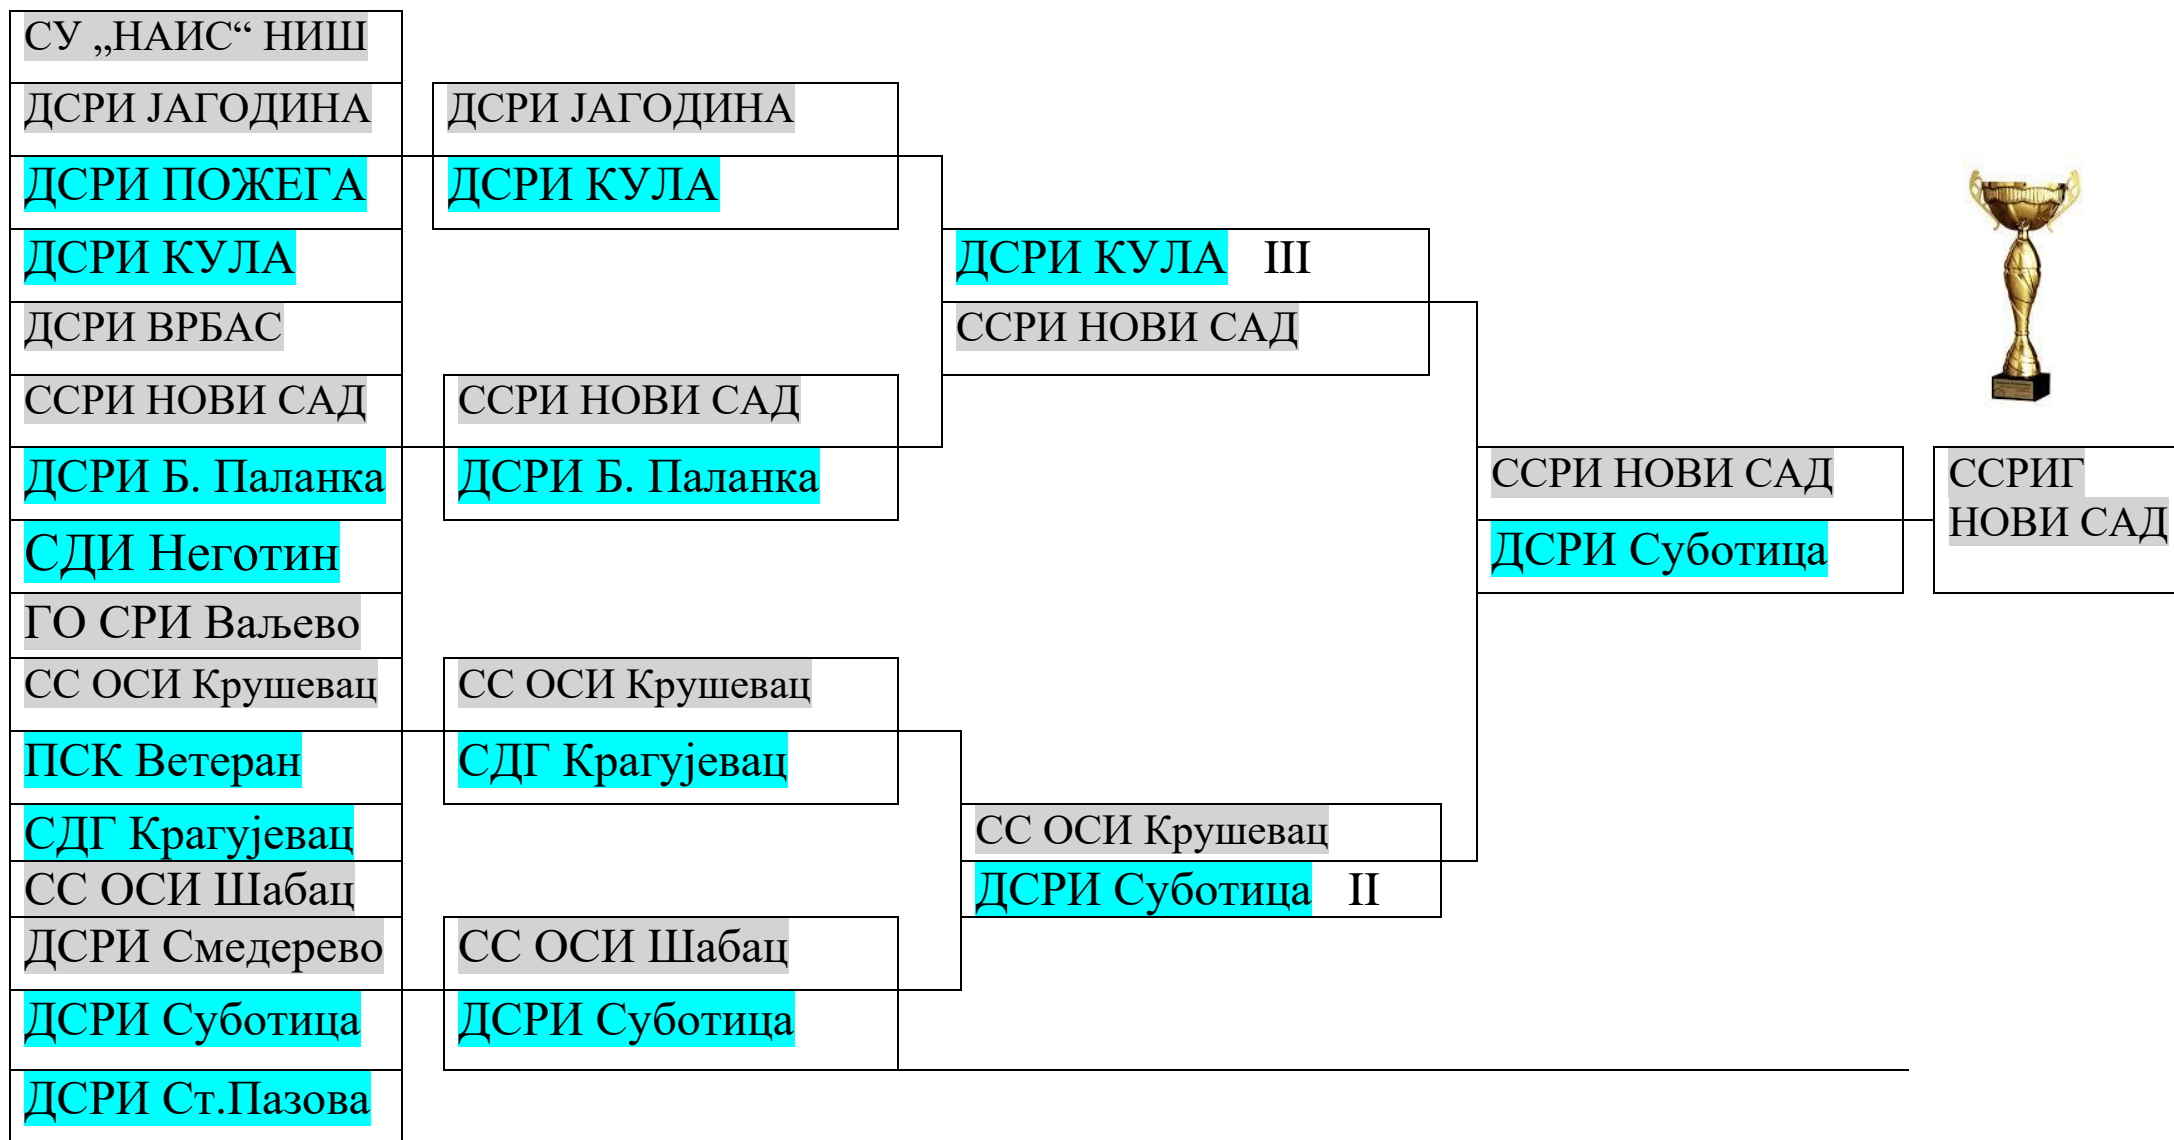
СУ „НАИС“ НИШ
ДСРИ ЈАГОДИНА
ДСРИ ПОЖЕГА
ДСРИ КУЛА
ДСРИ ВРБАС
ССРИ НОВИ САД
ДСРИ Б. Паланка
СДИ Неготин
ГО СРИ Ваљево
СС ОСИ Крушевац
ПСК Ветеран
СДГ Крагујевац
СС ОСИ Шабац
ДСРИ Смедерево
ДСРИ Суботица
ДСРИ Ст.Пазова

ДСРИ ЈАГОДИНА
ДСРИ КУЛА
ССРИ НОВИ САД
ДСРИ Б. Паланка
СС ОСИ Крушевац
СДГ Крагујевац
СС ОСИ Шабац
ДСРИ Суботица

ДСРИ КУЛА III
ССРИ НОВИ САД
СС ОСИ Крушевац
ДСРИ Суботица II

ССРИ НОВИ САД
ДСРИ Суботица

ССРИГ НОВИ САД